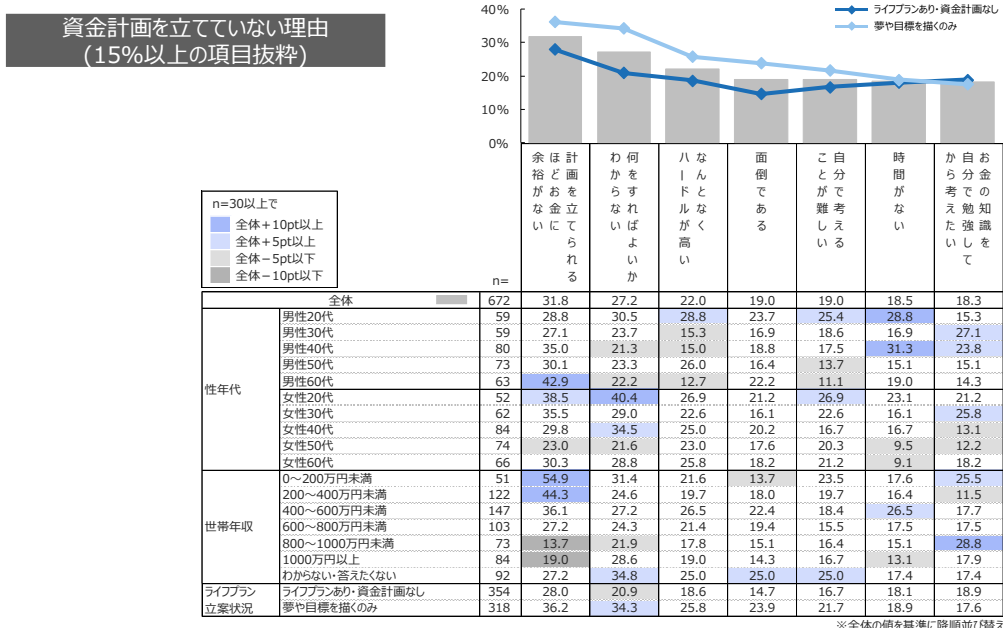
資金計画を立てていない理由
(15%以上の項目抜粋)

40%
30%
20%
10%
0%

ライフプランあり・資金計画なし
夢や目標を描くのみ

n=30以上で
全体＋10pt以上
全体＋5pt以上
全体－5pt以下
全体－10pt以下

| | | n= | 計画を立てられるほどお金に余裕がない | 何をすればよいかわからない | なんとなくハードルが高い | 面倒である | 自分で考えることが難しい | 時間がない | お金の知識を自分で勉強してから考えたい |
|---|---|---|---|---|---|---|---|---|---|
| 全体 | | 672 | 31.8 | 27.2 | 22.0 | 19.0 | 19.0 | 18.5 | 18.3 |
| 性年代 | 男性20代 | 59 | 28.8 | 30.5 | 28.8 | 23.7 | 25.4 | 28.8 | 15.3 |
| | 男性30代 | 59 | 27.1 | 23.7 | 15.3 | 16.9 | 18.6 | 16.9 | 27.1 |
| | 男性40代 | 80 | 35.0 | 21.3 | 15.0 | 18.8 | 17.5 | 31.3 | 23.8 |
| | 男性50代 | 73 | 30.1 | 23.3 | 26.0 | 16.4 | 13.7 | 15.1 | 15.1 |
| | 男性60代 | 63 | 42.9 | 22.2 | 12.7 | 22.2 | 11.1 | 19.0 | 14.3 |
| | 女性20代 | 52 | 38.5 | 40.4 | 26.9 | 21.2 | 26.9 | 23.1 | 21.2 |
| | 女性30代 | 62 | 35.5 | 29.0 | 22.6 | 16.1 | 22.6 | 16.1 | 25.8 |
| | 女性40代 | 84 | 29.8 | 34.5 | 25.0 | 20.2 | 16.7 | 16.7 | 13.1 |
| | 女性50代 | 74 | 23.0 | 21.6 | 23.0 | 17.6 | 20.3 | 9.5 | 12.2 |
| | 女性60代 | 66 | 30.3 | 28.8 | 25.8 | 18.2 | 21.2 | 9.1 | 18.2 |
| 世帯年収 | 0～200万円未満 | 51 | 54.9 | 31.4 | 21.6 | 13.7 | 23.5 | 17.6 | 25.5 |
| | 200～400万円未満 | 122 | 44.3 | 24.6 | 19.7 | 18.0 | 19.7 | 16.4 | 11.5 |
| | 400～600万円未満 | 147 | 36.1 | 27.2 | 26.5 | 22.4 | 18.4 | 26.5 | 17.7 |
| | 600～800万円未満 | 103 | 27.2 | 24.3 | 21.4 | 19.4 | 15.5 | 17.5 | 17.5 |
| | 800～1000万円未満 | 73 | 13.7 | 21.9 | 17.8 | 15.1 | 16.4 | 15.1 | 28.8 |
| | 1000万円以上 | 84 | 19.0 | 28.6 | 19.0 | 14.3 | 16.7 | 13.1 | 17.9 |
| | わからない・答えたくない | 92 | 27.2 | 34.8 | 25.0 | 25.0 | 25.0 | 17.4 | 17.4 |
| ライフプラン立案状況 | ライフプランあり・資金計画なし | 354 | 28.0 | 20.9 | 18.6 | 14.7 | 16.7 | 18.1 | 18.9 |
| | 夢や目標を描くのみ | 318 | 36.2 | 34.3 | 25.8 | 23.9 | 21.7 | 18.9 | 17.6 |

※全体の値を基準に降順並び替え